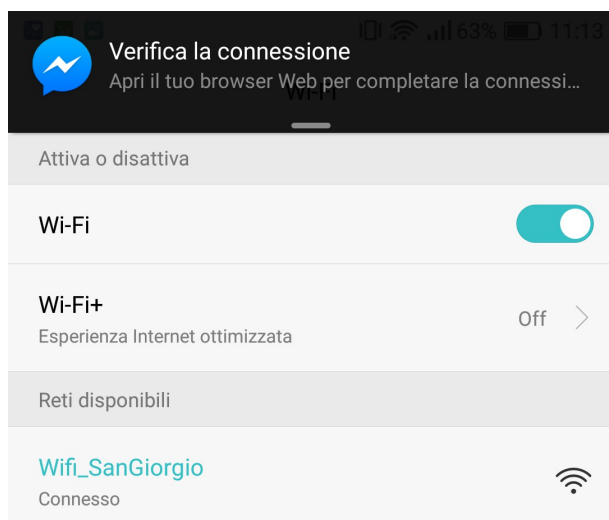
63% 11:13

Verifica la connessione
Apri il tuo browser Web per completare la connessi...

Wi-Fi

Attiva o disattiva

Wi-Fi

Wi-Fi+
Esperienza Internet ottimizzata
Off

Reti disponibili

Wifi_SanGiorgio
Connesso